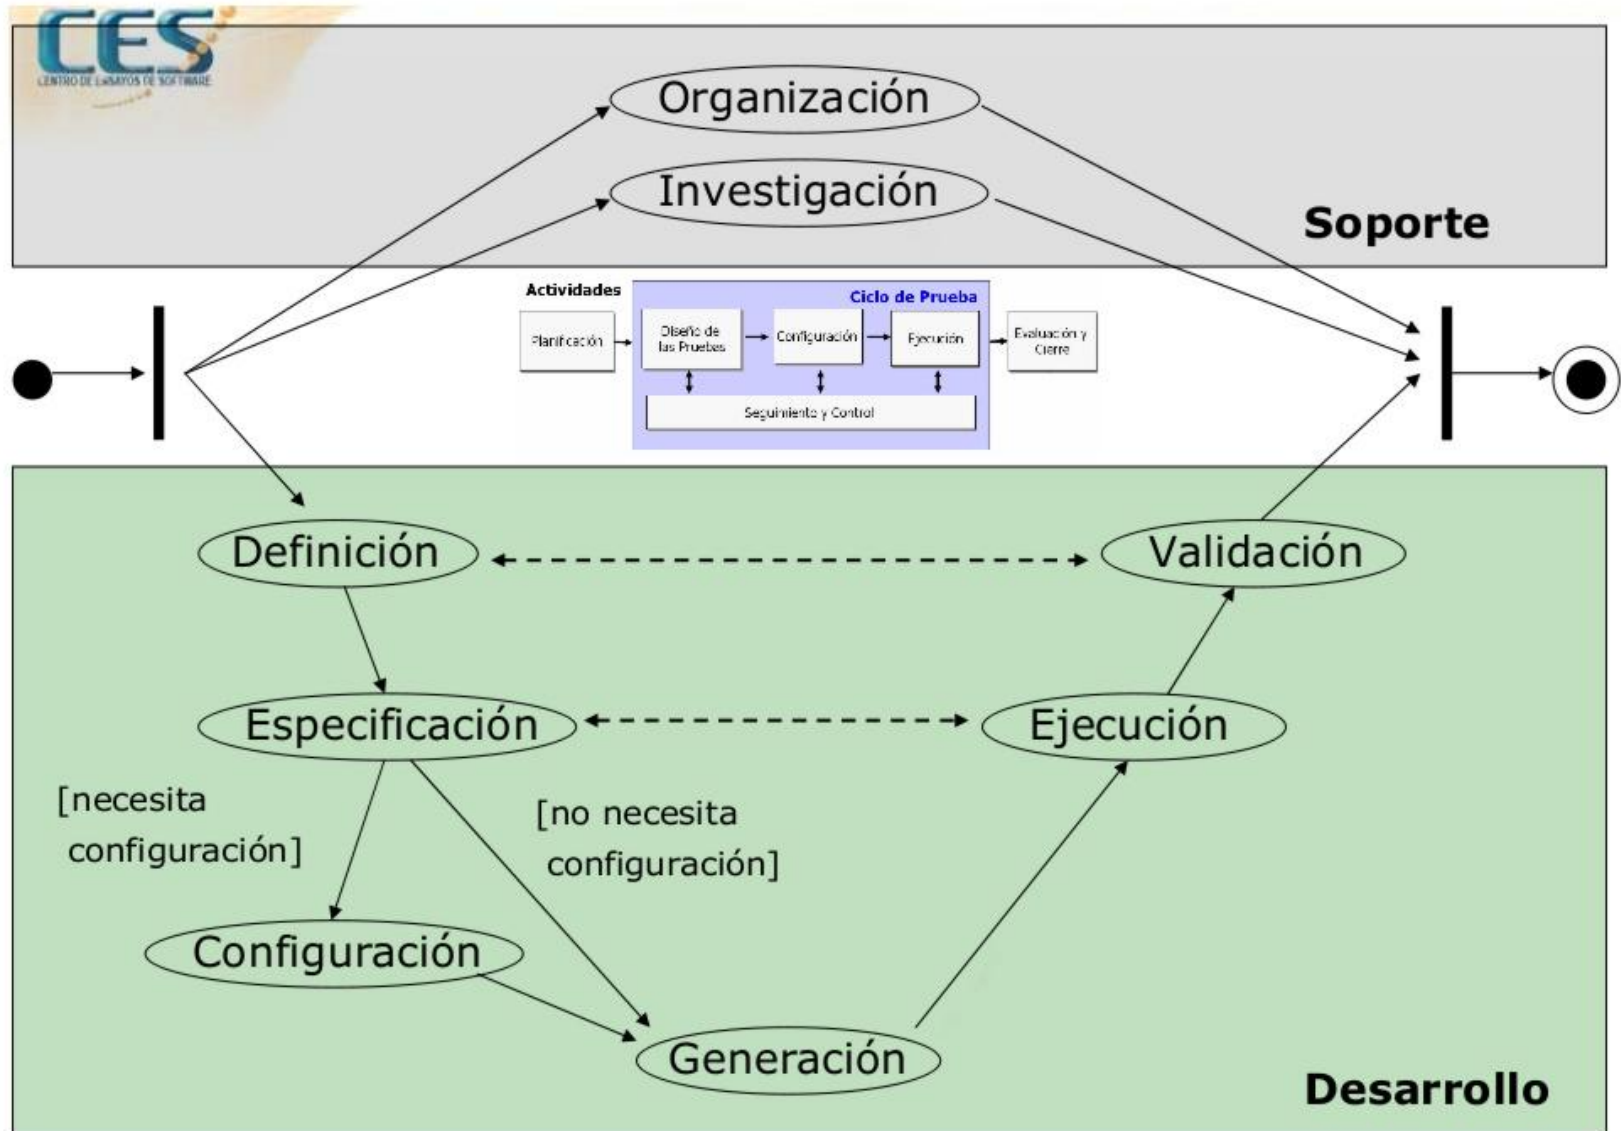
CES
CENTRO DE ENSAYOS DE SOFTWARE

Organización

Investigación

Soporte

Actividades

Ciclo de Prueba

Planificación

Diseño de las Pruebas

Configuración

Ejecución

Evaluación y Cierre

Seguimiento y Control

Definición

Validación

Especificación

Ejecución

[necesita configuración]

[no necesita configuración]

Configuración

Generación

Desarrollo